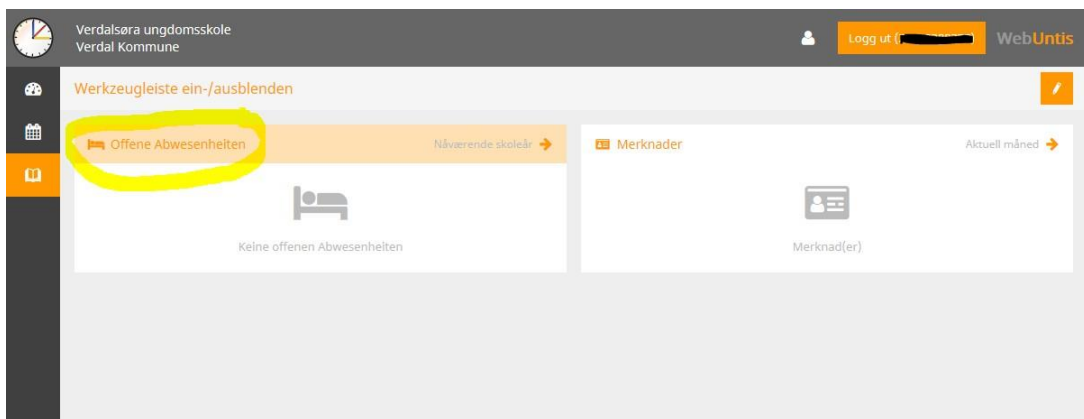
Verdalsøra ungdomsskole
Verdal Kommune

Logg ut ([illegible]

WebUntis

Werkzeugleiste ein-/ausblenden

Offene Abwesenheiten

Nåværende skoleår

Keine offenen Abwesenheiten

Merknader

Aktuell måned

Merknad(er)